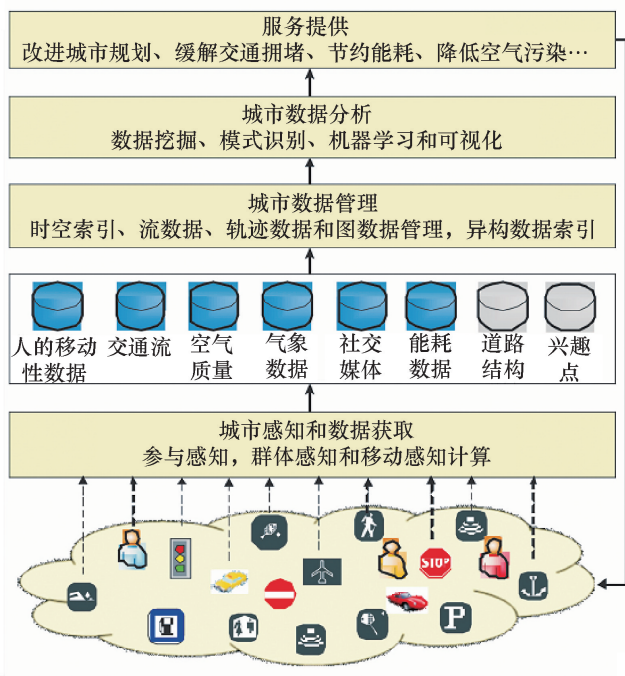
服务提供
改进城市规划、缓解交通拥堵、节约能耗、降低空气污染…

城市数据分析
数据挖掘、模式识别、机器学习和可视化

城市数据管理
时空索引、流数据、轨迹数据和图数据管理，异构数据索引

人的移动性数据

交通流

空气质量

气象数据

社交媒体

能耗数据

道路结构

兴趣点

城市感知和数据获取
参与感知，群体感知和移动感知计算

STOP

P